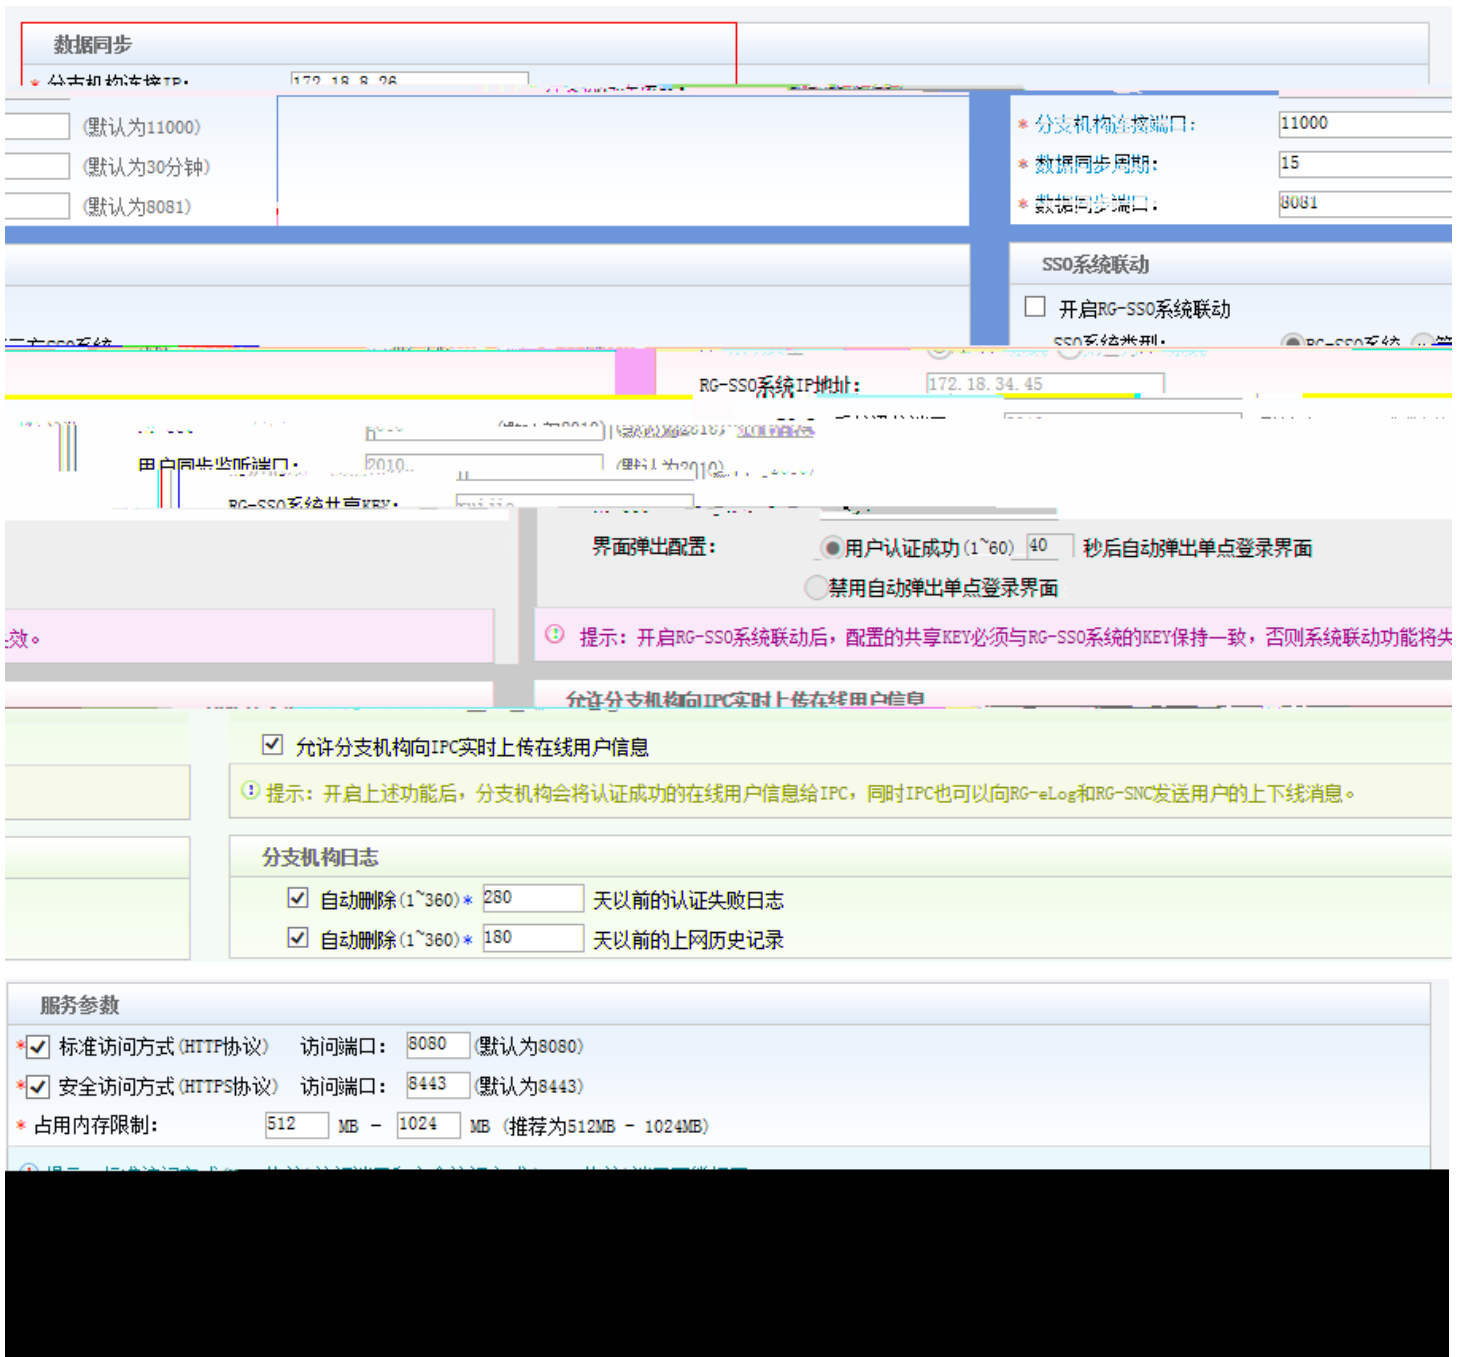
数据同步

(默认为11000)
(默认为30分钟)
(默认为8081)

* 分支机构连接端口: 11000
* 数据同步周期: 15
* 数据同步端口: 8081

SSO系统联动
开启RG-SSO系统联动

RG-SSO系统IP地址: 172.18.34.45

用户同步监听端口: 2010
RG-SSO系统共享KEY:

界面弹出配置: 用户认证成功(1~60) 40 秒后自动弹出单点登录界面
禁用自动弹出单点登录界面

效。

提示: 开启RG-SSO系统联动后, 配置的共享KEY必须与RG-SSO系统的KEY保持一致, 否则系统联动功能将失

允许分支机构向IPC实时上传在线用户信息

允许分支机构向IPC实时上传在线用户信息

提示: 开启上述功能后, 分支机构会将认证成功的在线用户信息给IPC, 同时IPC也可以向RG-eLog和RG-SNC发送用户的上下线消息。

分支机构日志
自动删除(1~360) * 280 天以前的认证失败日志
自动删除(1~360) * 180 天以前的上网历史记录

服务参数
* 标准访问方式(HTTP协议) 访问端口: 8080 (默认为8080)
* 安全访问方式(HTTPS协议) 访问端口: 8443 (默认为8443)
* 占用内存限制: 512 MB - 1024 MB (推荐为512MB - 1024MB)